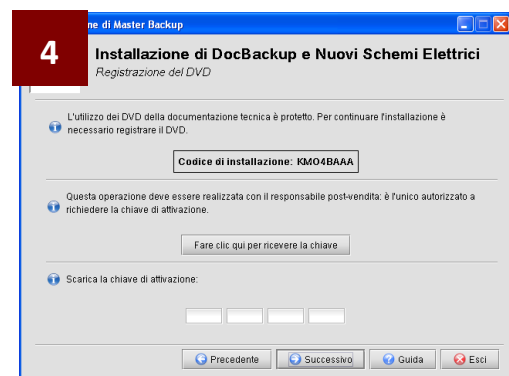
4

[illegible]ne di Master Backup

Installazione di DocBackup e Nuovi Schemi Elettrici
Registrazione del DVD

L'utilizzo dei DVD della documentazione tecnica è protetto. Per continuare l'installazione è necessario registrare il DVD.

Codice di installazione: KMO4BAAA

Questa operazione deve essere realizzata con il responsabile post-vendita: è l'unico autorizzato a richiedere la chiave di attivazione.

Fare clic qui per ricevere la chiave

Scarica la chiave di attivazione:

Precedente | Successivo | Guida | Esci